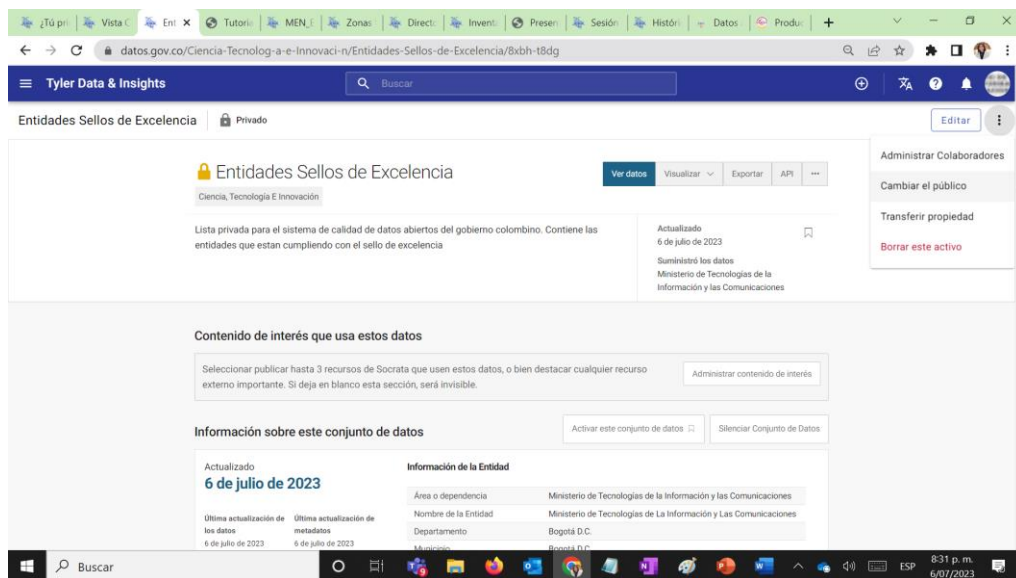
¿Tú pri | Vista C | Ent × | Tutoria | MEN_E | Zonas | Directo | Inventa | Presen | Sesión | Históri | Datos | Produc | +

datos.gov.co/Ciencia-Tecnolog-a-e-Innovaci-n/Entidades-Sellos-de-Excelencia/8xbh-t8dg

Tyler Data & Insights

Buscar

Entidades Sellos de Excelencia Privado

Editar

Administrar Colaboradores
Cambiar el público
Transferir propiedad
Borrar este activo

Entidades Sellos de Excelencia

Ciencia, Tecnología E Innovación

Ver datos Visualizar Exportar API ···

Lista privada para el sistema de calidad de datos abiertos del gobierno colombino. Contiene las entidades que estan cumpliendo con el sello de excelencia

Actualizado
6 de julio de 2023

Suministró los datos
Ministerio de Tecnologías de la Información y las Comunicaciones

Contenido de interés que usa estos datos

Seleccionar publicar hasta 3 recursos de Socrata que usen estos datos, o bien destacar cualquier recurso externo importante. Si deja en blanco esta sección, será invisible.

Administrar contenido de interés

Información sobre este conjunto de datos

Activar este conjunto de datos

Silenciar Conjunto de Datos

Actualizado
6 de julio de 2023

Última actualización de los datos
6 de julio de 2023

Última actualización de metadatos
6 de julio de 2023

Información de la Entidad

| Área o dependencia | Ministerio de Tecnologías de la Información y las Comunicaciones |
|---|---|
| Nombre de la Entidad | Ministerio de Tecnologías de La Información y Las Comunicaciones |
| Departamento | Bogotá D.C. |
| Municipio | Bogotá D.C. |

Buscar

ESP
8:31 p. m.
6/07/2023